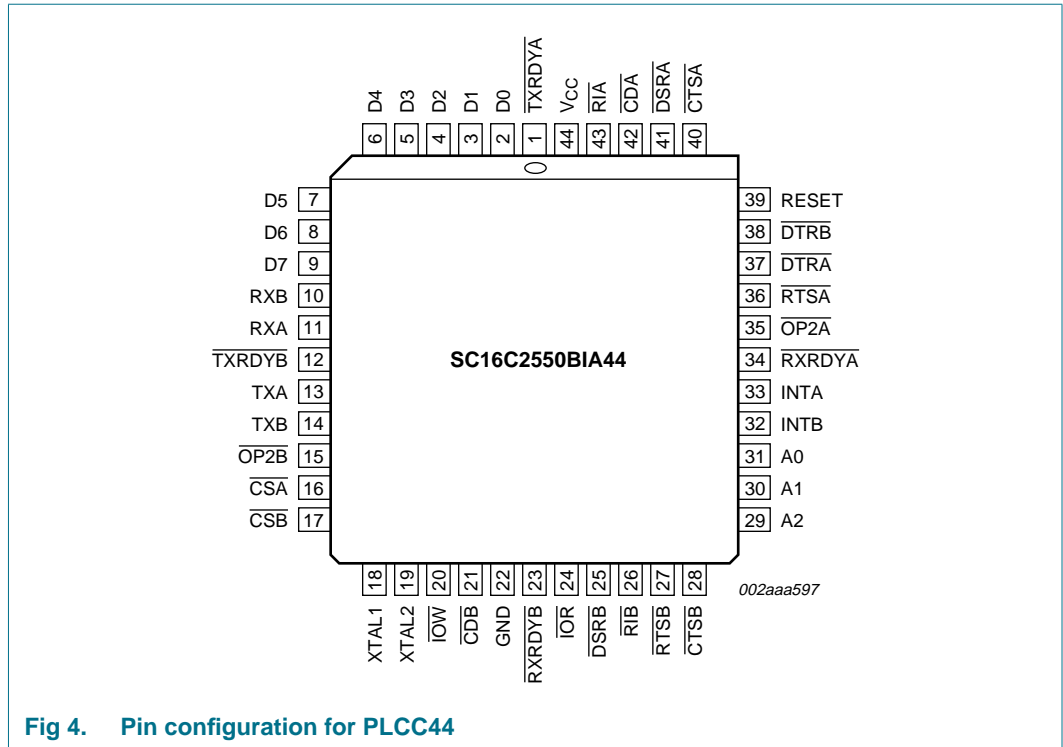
D4 6
D3 5
D2 4
D1 3
D0 2
$\overline{TXRDYA}$ 1
$V_{CC}$ 44
$\overline{RIA}$ 43
$\overline{CDA}$ 42
$\overline{DSRA}$ 41
$\overline{CTSA}$ 40

D5 7
D6 8
D7 9
RXB 10
RXA 11
$\overline{TXRDYB}$ 12
TXA 13
TXB 14
$\overline{OP2B}$ 15
$\overline{CSA}$ 16
$\overline{CSB}$ 17

SC16C2550BIA44

39 RESET
38 $\overline{DTRB}$
37 $\overline{DTRA}$
36 $\overline{RTSA}$
35 $\overline{OP2A}$
34 $\overline{RXRDYA}$
33 INTA
32 INTB
31 A0
30 A1
29 A2

18 XTAL1
19 XTAL2
20 $\overline{IOW}$
21 $\overline{CDB}$
22 GND
23 $\overline{RXRDYB}$
24 $\overline{IOR}$
25 $\overline{DSRB}$
26 $\overline{RIB}$
27 $\overline{RTSB}$
28 $\overline{CTSB}$

002aaa597

Fig 4. Pin configuration for PLCC44